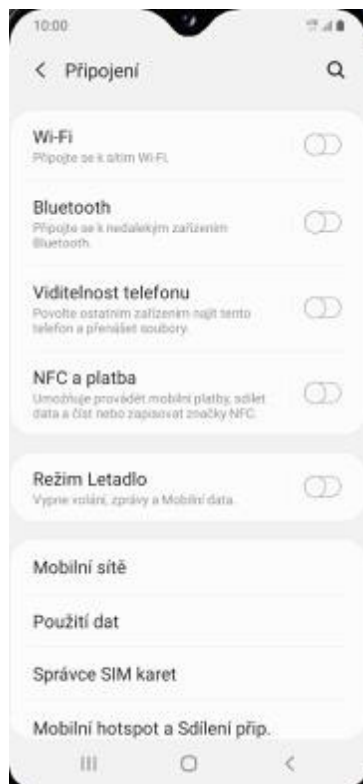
10:00

< Připojení

Wi-Fi
Připojte se k sítím Wi-Fi.

Bluetooth
Připojte se k nedalekým zařízením Bluetooth.

Viditelnost telefonu
Povolte ostatním zařízením najít tento telefon a přenášet soubory.

NFC a platba
Umožňuje provádět mobilní platby, sdílet data a číst nebo zapisovat značky NFC.

Režim Letadlo
Vypne volání, zprávy a Mobilní data.

Mobilní sítě

Použití dat

Správce SIM karet

Mobilní hotspot a Sdílení přip.